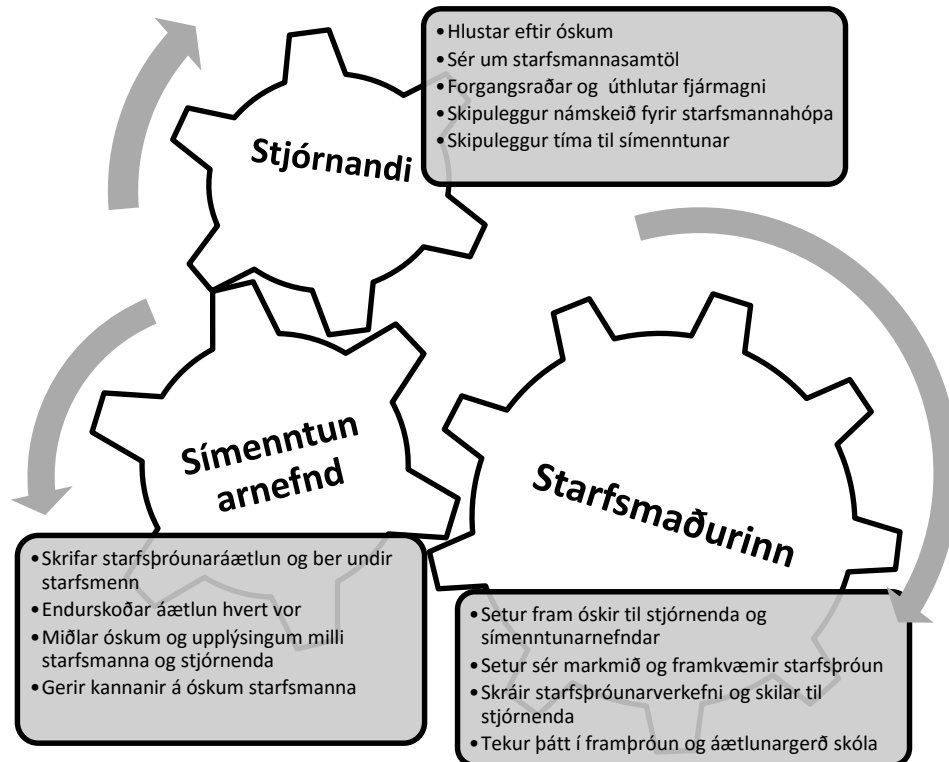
Stjórnandi

• Hlustar eftir óskum
• Sér um starfsmannasamtöl
• Forgangsraðar og úthlutar fjármagni
• Skipuleggur námskeið fyrir starfsmannahópa
• Skipuleggur tíma til símenntunar

Símenntun arnefnd

Starfsmaðurinn

• Skrifar starfsþróunaráætlun og ber undir starfsmenn
• Endurskoðar áætlun hvert vor
• Miðlar óskum og upplýsingum milli starfsmanna og stjórnenda
• Gerir kannanir á óskum starfsmanna

• Setur fram óskir til stjórnenda og símenntunarnefndar
• Setur sér markmið og framkvæmir starfsþróun
• Skráir starfsþróunarverkefni og skilar til stjórnenda
• Tekur þátt í framþróun og áætlunargerð skóla